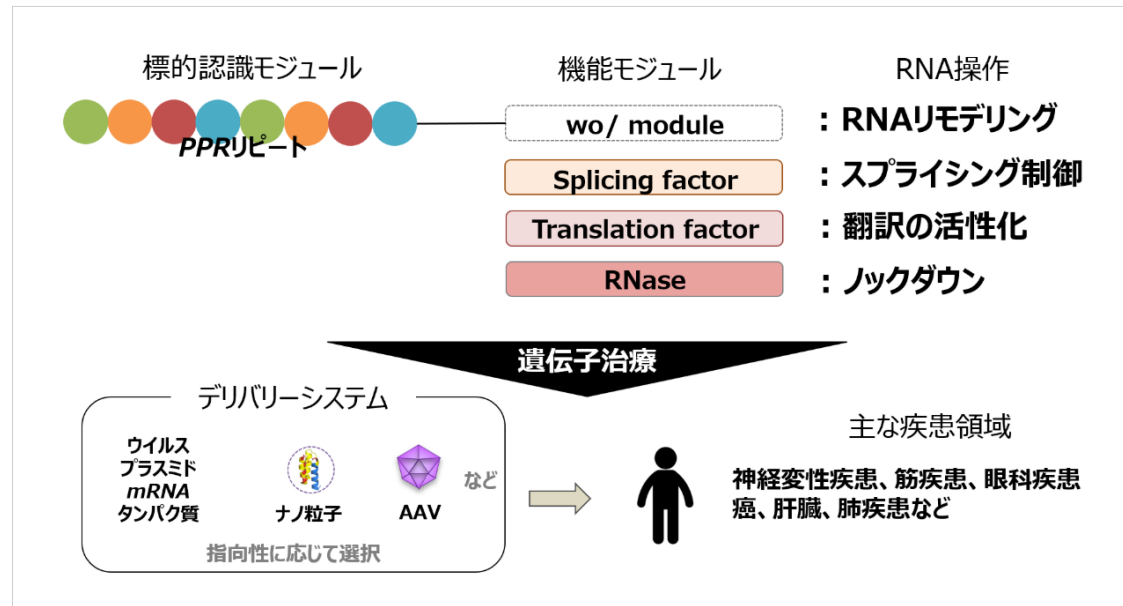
標的認識モジュール

機能モジュール

RNA操作

*PPR*リピート

wo/ module

：RNAリモデリング

Splicing factor

：スプライシング制御

Translation factor

：翻訳の活性化

RNase

：ノックダウン

遺伝子治療

デリバリーシステム

ウイルス
プラスミド
*mRNA*
タンパク質

ナノ粒子

AAV

など

指向性に応じて選択

主な疾患領域

神経変性疾患、筋疾患、眼科疾患
癌、肝臓、肺疾患など